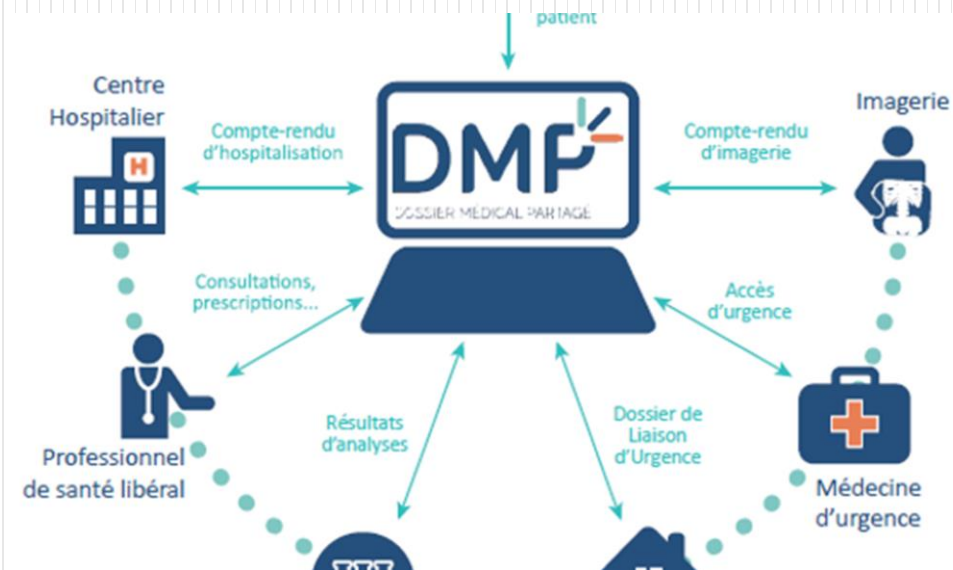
patient

Centre Hospitalier

H

Compte-rendu d'hospitalisation

DMP

DOSSIER MÉDICAL PARTAGÉ

Compte-rendu d'imagerie

Imagerie

Consultations, prescriptions...

Accès d'urgence

Professionnel de santé libéral

Résultats d'analyses

Dossier de Liaison d'Urgence

Médecine d'urgence